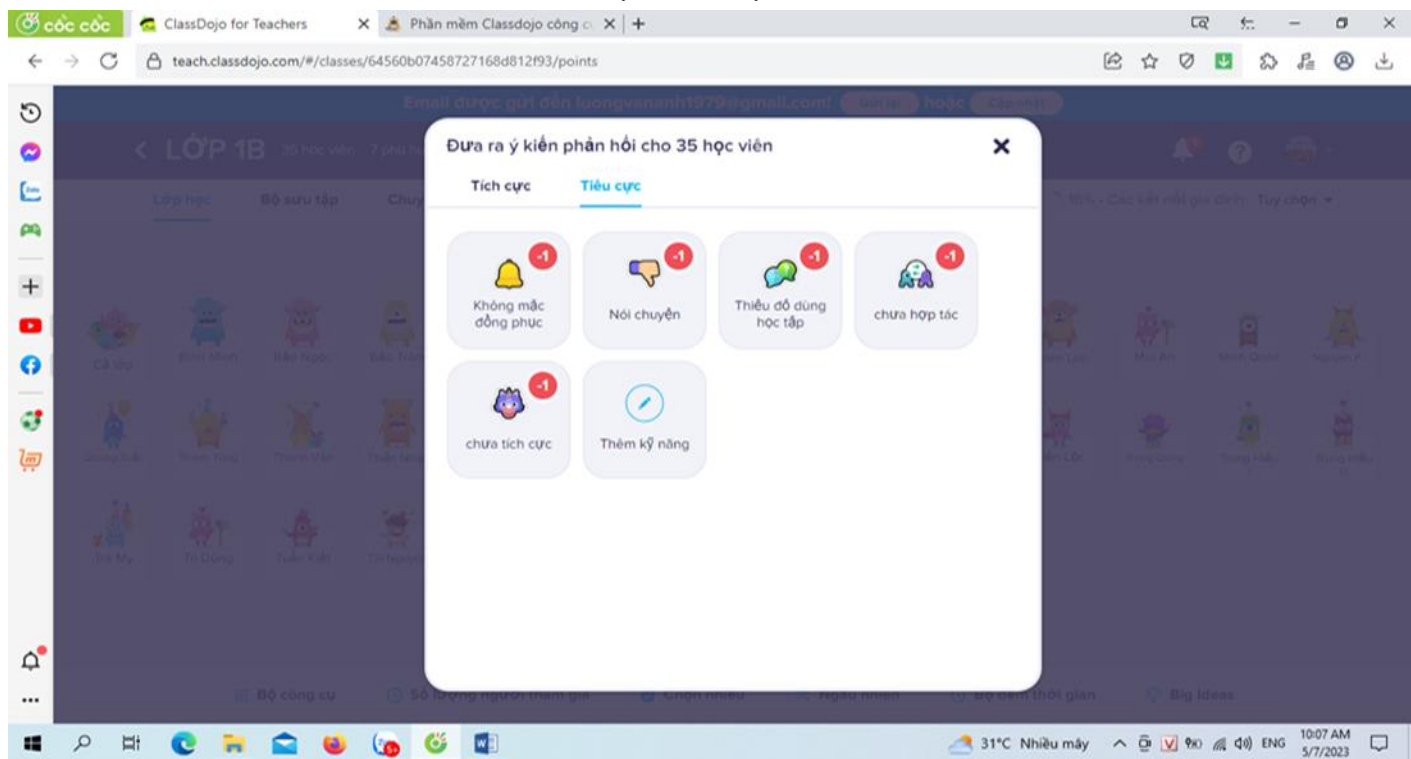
cốc cốc ClassDojo for Teachers Phần mềm Classdojo công c

teach.classdojo.com/#/classes/64560b07458727168d812f93/points

Email được gửi đến luongvananh1979@gmail.com! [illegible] hoặc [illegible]

LỚP 1B

Lớp học Bộ sưu tập Chu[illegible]

Tùy chọn

Đưa ra ý kiến phản hồi cho 35 học viên

Tích cực Tiêu cực

-1 Không mặc đồng phục

-1 Nói chuyện

-1 Thiếu đồ dùng học tập

-1 chưa hợp tác

-1 chưa tích cực

Thêm kỹ năng

Bộ công cụ Số lượng người tham gia Chọn nhiều Ngẫu nhiên Bộ đếm thời gian Big Ideas

31°C Nhiều mây ENG 10:07 AM 5/7/2023